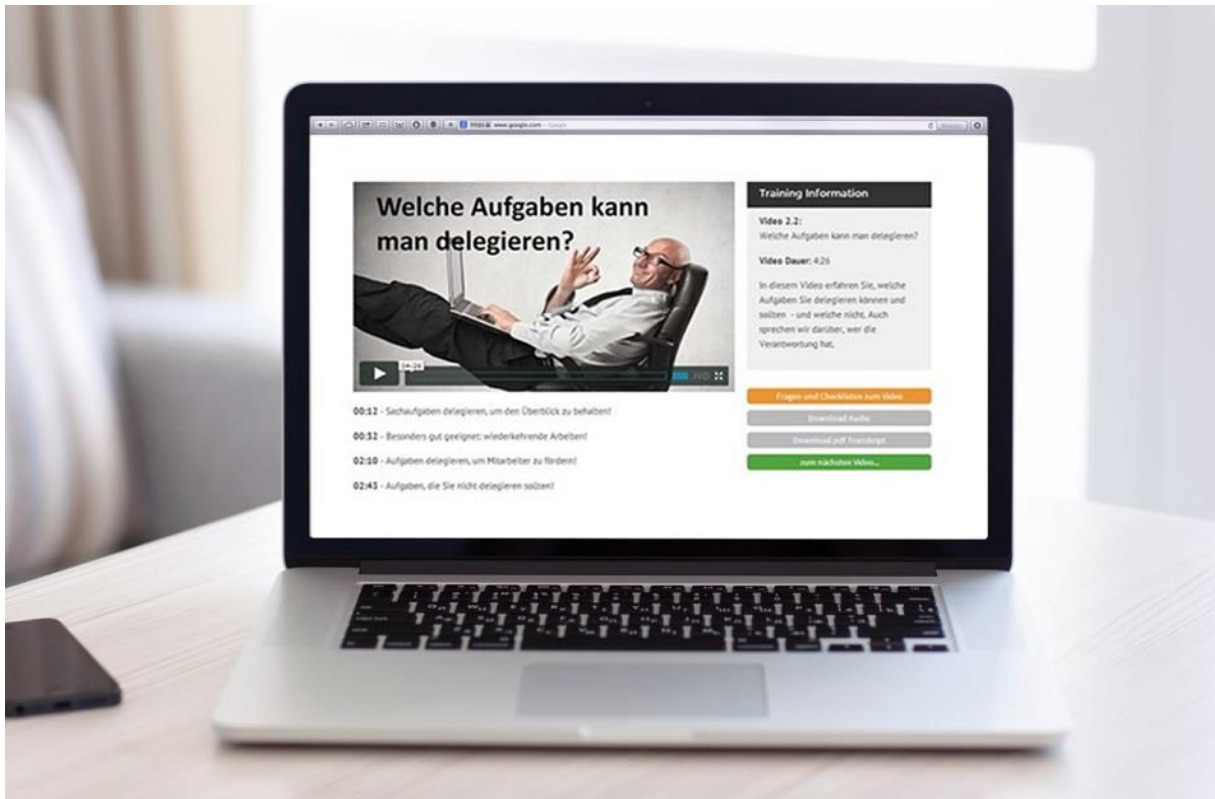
https www.google.com – Google

Welche Aufgaben kann man delegieren?

04:26

HD

00:12 - Sachaufgaben delegieren, um den Überblick zu behalten!

00:32 - Besonders gut geeignet: wiederkehrende Arbeiten!

02:10 - Aufgaben delegieren, um Mitarbeiter zu fördern!

02:41 - Aufgaben, die Sie nicht delegieren sollten!

Training Information

Video 2.2:
Welche Aufgaben kann man delegieren?

Video Dauer: 4:26

In diesem Video erfahren Sie, welche Aufgaben Sie delegieren können und sollten – und welche nicht. Auch sprechen wir darüber, wer die Verantwortung hat.

Fragen und Checklisten zum Video

Download Audio

Download pdf Transkript

zum nächsten Video...